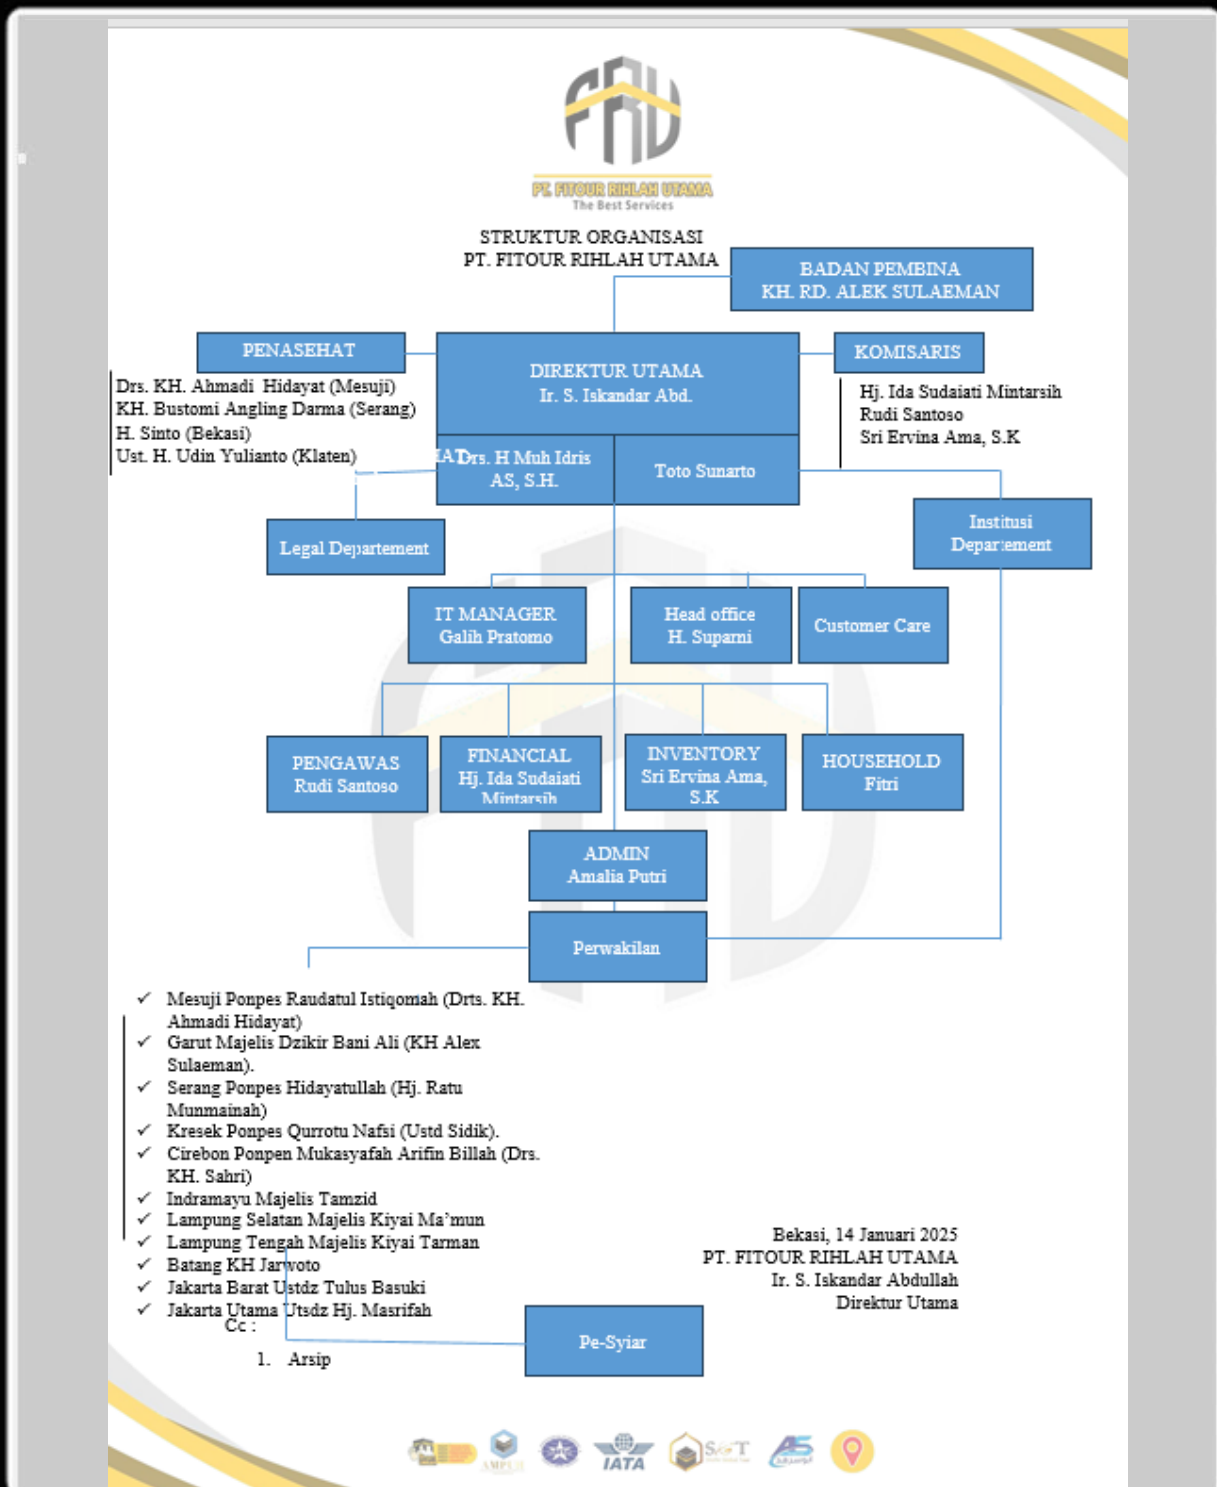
FRU
PT. FITOUR RIHLAH UTAMA
The Best Services

STRUKTUR ORGANISASI
PT. FITOUR RIHLAH UTAMA

BADAN PEMBINA
KH. RD. ALEK SULAEMAN

PENASEHAT
Drs. KH. Ahmadi Hidayat (Mesuji)
KH. Bustomi Angling Darma (Serang)
H. Sinto (Bekasi)
Ust. H. Udin Yulianto (Klaten)

DIREKTUR UTAMA
Ir. S. Iskandar Abd.

KOMISARIS
Hj. Ida Sudaiati Mintarsih
Rudi Santoso
Sri Ervina Ama, S.K

Drs. H Muh Idris AS, S.H.

Toto Sunarto

Legal Departement

Institusi Departement

IT MANAGER
Galih Pratomo

Head office
H. Suparni

Customer Care

PENGAWAS
Rudi Santoso

FINANCIAL
Hj. Ida Sudaiati Mintarsih

INVENTORY
Sri Ervina Ama, S.K

HOUSEHOLD
Fitri

ADMIN
Amalia Putri

Perwakilan

✓ Mesuji Ponpes Raudatul Istiqomah (Drts. KH. Ahmadi Hidayat)
✓ Garut Majelis Dzikir Bani Ali (KH Alex Sulaeman).
✓ Serang Ponpes Hidayatullah (Hj. Ratu Munmainah)
✓ Kresek Ponpes Qurrotu Nafsi (Ustd Sidik).
✓ Cirebon Ponpen Mukasyafah Arifin Billah (Drs. KH. Sahri)
✓ Indramayu Majelis Tamzid
✓ Lampung Selatan Majelis Kiyai Ma'mun
✓ Lampung Tengah Majelis Kiyai Tarman
✓ Batang KH Jarwoto
✓ Jakarta Barat Ustdz Tulus Basuki
✓ Jakarta Utama Utsdz Hj. Masrifah

Cc :
1. Arsip

Pe-Syiar

Bekasi, 14 Januari 2025
PT. FITOUR RIHLAH UTAMA
Ir. S. Iskandar Abdullah
Direktur Utama

AMPUH
IATA
SKT